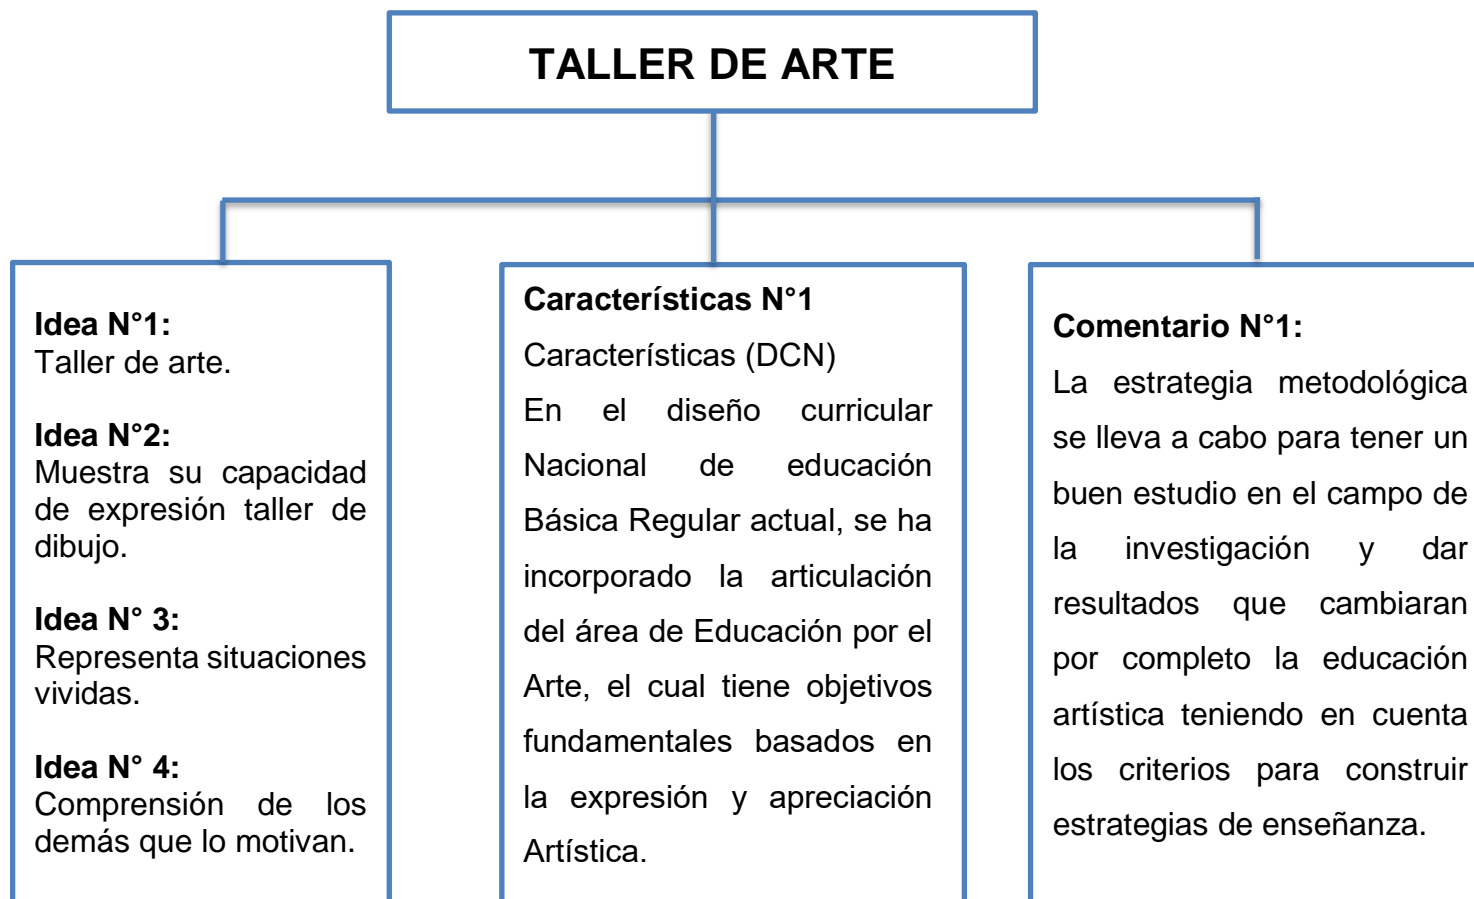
TALLER DE ARTE

Idea N°1:
Taller de arte.

Idea N°2:
Muestra su capacidad de expresión taller de dibujo.

Idea N° 3:
Representa situaciones vividas.

Idea N° 4:
Comprensión de los demás que lo motivan.

Características N°1
Características (DCN)
En el diseño curricular Nacional de educación Básica Regular actual, se ha incorporado la articulación del área de Educación por el Arte, el cual tiene objetivos fundamentales basados en la expresión y apreciación Artística.

Comentario N°1:
La estrategia metodológica se lleva a cabo para tener un buen estudio en el campo de la investigación y dar resultados que cambiaran por completo la educación artística teniendo en cuenta los criterios para construir estrategias de enseñanza.